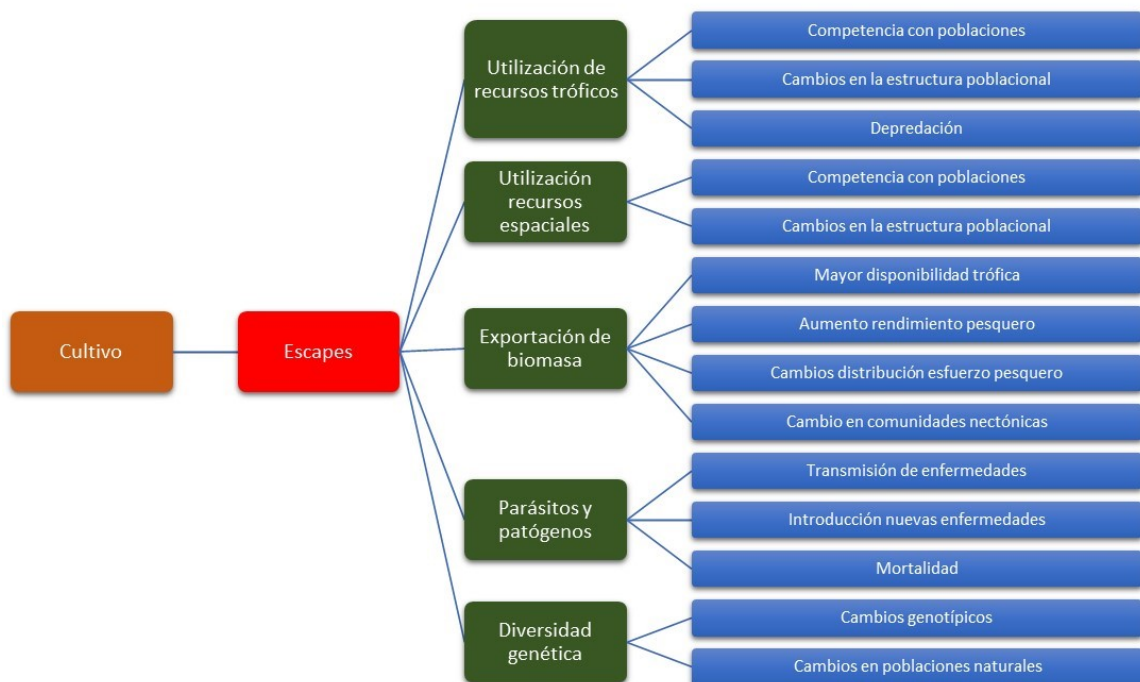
Cultivo

Escapes

Utilización de recursos tróficos

Competencia con poblaciones

Cambios en la estructura poblacional

Depredación

Utilización recursos espaciales

Competencia con poblaciones

Cambios en la estructura poblacional

Exportación de biomasa

Mayor disponibilidad trófica

Aumento rendimiento pesquero

Cambios distribución esfuerzo pesquero

Cambio en comunidades nectónicas

Parásitos y patógenos

Transmisión de enfermedades

Introducción nuevas enfermedades

Mortalidad

Diversidad genética

Cambios genotípicos

Cambios en poblaciones naturales